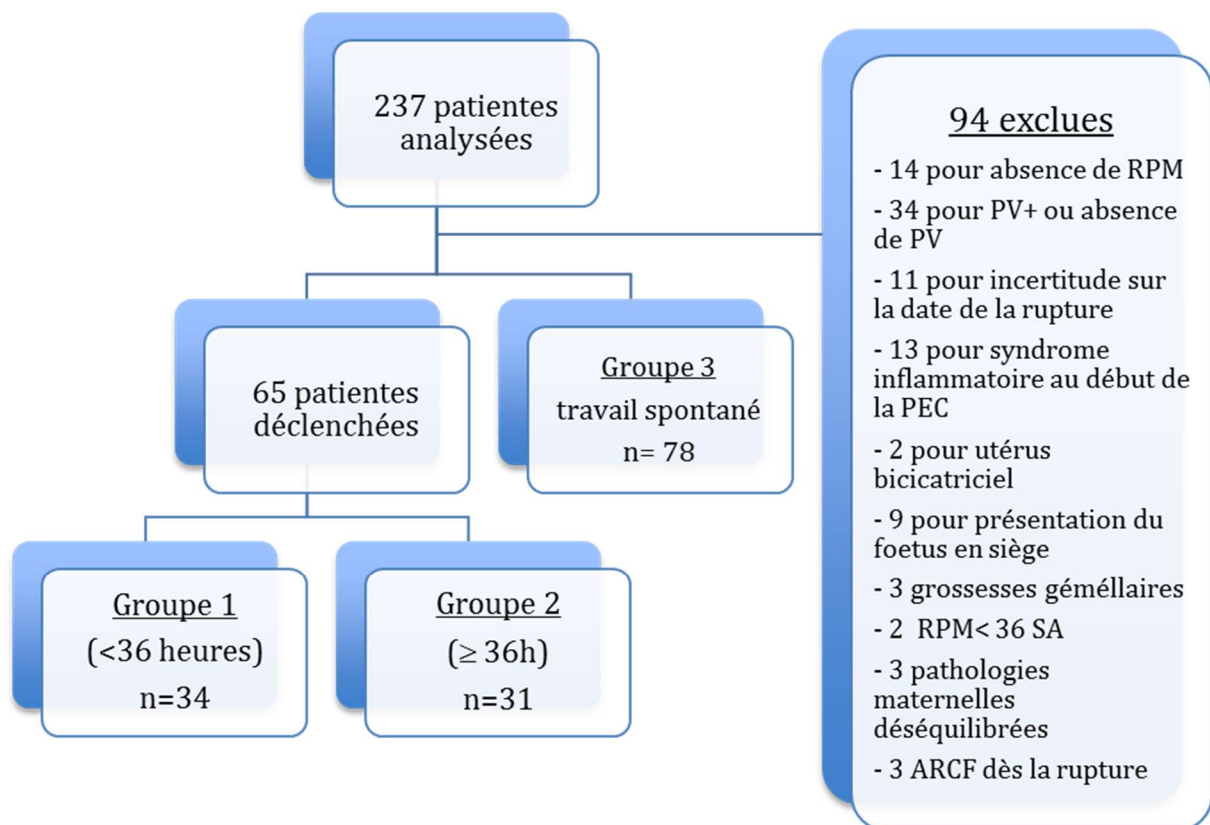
237 patientes analysées

94 exclues

- 14 pour absence de RPM
- 34 pour PV+ ou absence de PV
- 11 pour incertitude sur la date de la rupture
- 13 pour syndrome inflammatoire au début de la PEC
- 2 pour utérus bicicatriciel
- 9 pour présentation du foetus en siège
- 3 grossesses géméllaires
- 2 RPM< 36 SA
- 3 pathologies maternelles déséquilibrées
- 3 ARCF dès la rupture

65 patientes déclenchées

Groupe 3
travail spontané
n= 78

Groupe 1
(<36 heures)
n=34

Groupe 2
($\geq$ 36h)
n=31